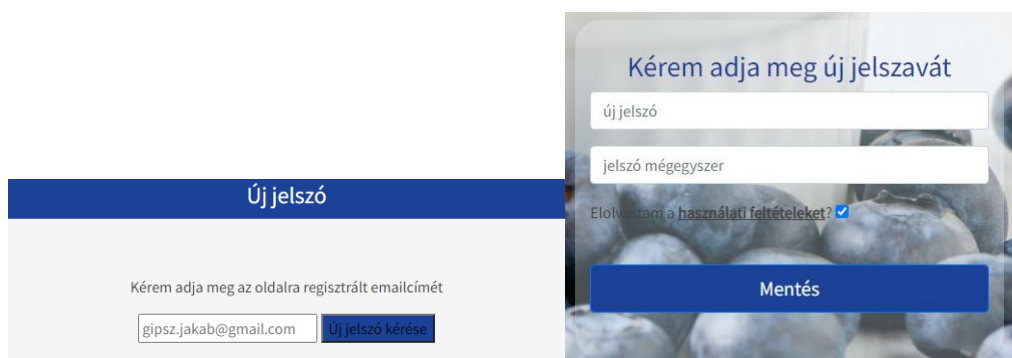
Új jelszó

Kérem adja meg az oldalra regisztrált emailcímét

gipsz.jakab@gmail.com

Új jelszó kérése

Kérem adja meg új jelszavát

új jelszó

jelszó mégegyszer

Elolvastam a használati feltételeket?

Mentés